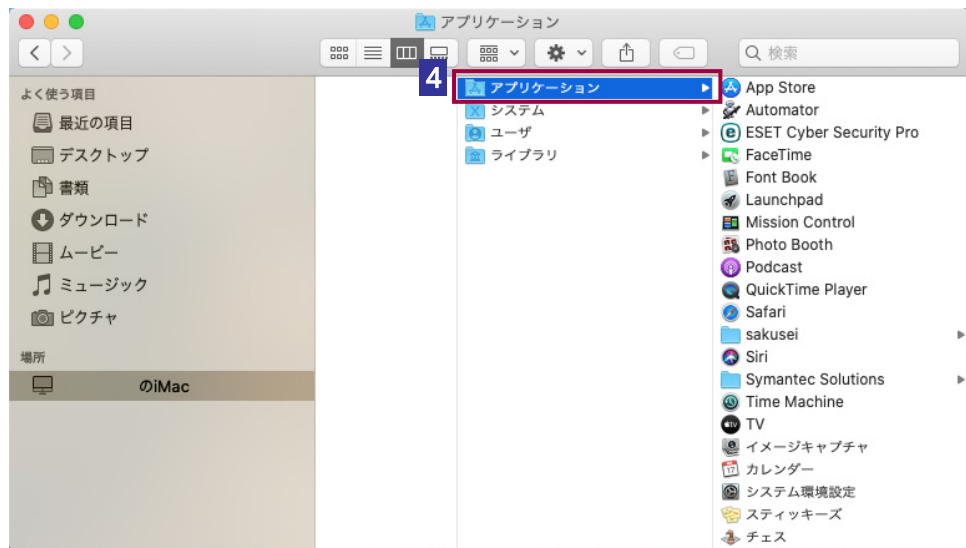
アプリケーション

検索

よく使う項目
最近の項目
デスクトップ
書類
ダウンロード
ムービー
ミュージック
ピクチャ

場所
のiMac

4
アプリケーション
システム
ユーザ
ライブラリ

App Store
Automator
ESET Cyber Security Pro
FaceTime
Font Book
Launchpad
Mission Control
Photo Booth
Podcast
QuickTime Player
Safari
sakusei
Siri
Symantec Solutions
Time Machine
TV
イメージキャプチャ
カレンダー
システム環境設定
スティッキーズ
チェス